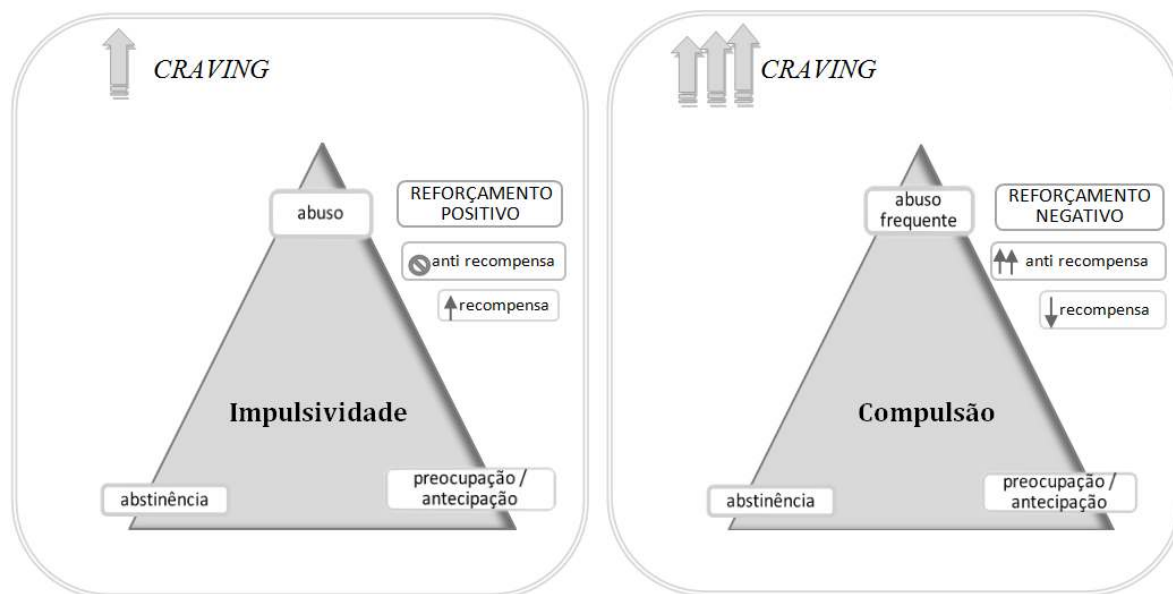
CRAVING

abuso

REFORÇAMENTO POSITIVO

anti recompensa

recompensa

Impulsividade

abstinência

preocupação / antecipação

CRAVING

abuso frequente

REFORÇAMENTO NEGATIVO

anti recompensa

recompensa

Compulsão

abstinência

preocupação / antecipação